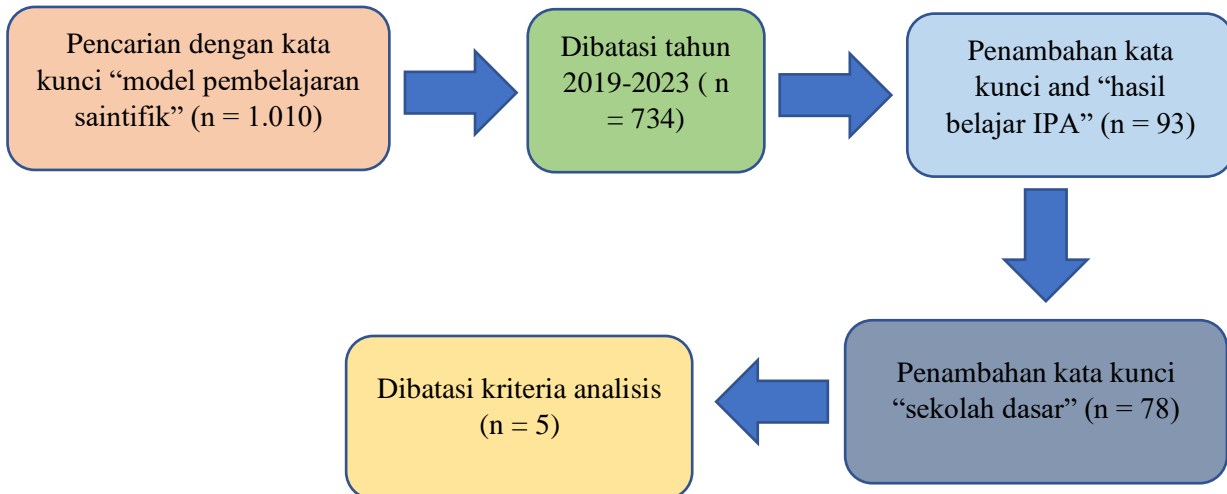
Pencarian dengan kata kunci “model pembelajaran saintifik” (n = 1.010)

Dibatasi tahun 2019-2023 ( n = 734)

Penambahan kata kunci and “hasil belajar IPA” (n = 93)

Penambahan kata kunci “sekolah dasar” (n = 78)

Dibatasi kriteria analisis (n = 5)